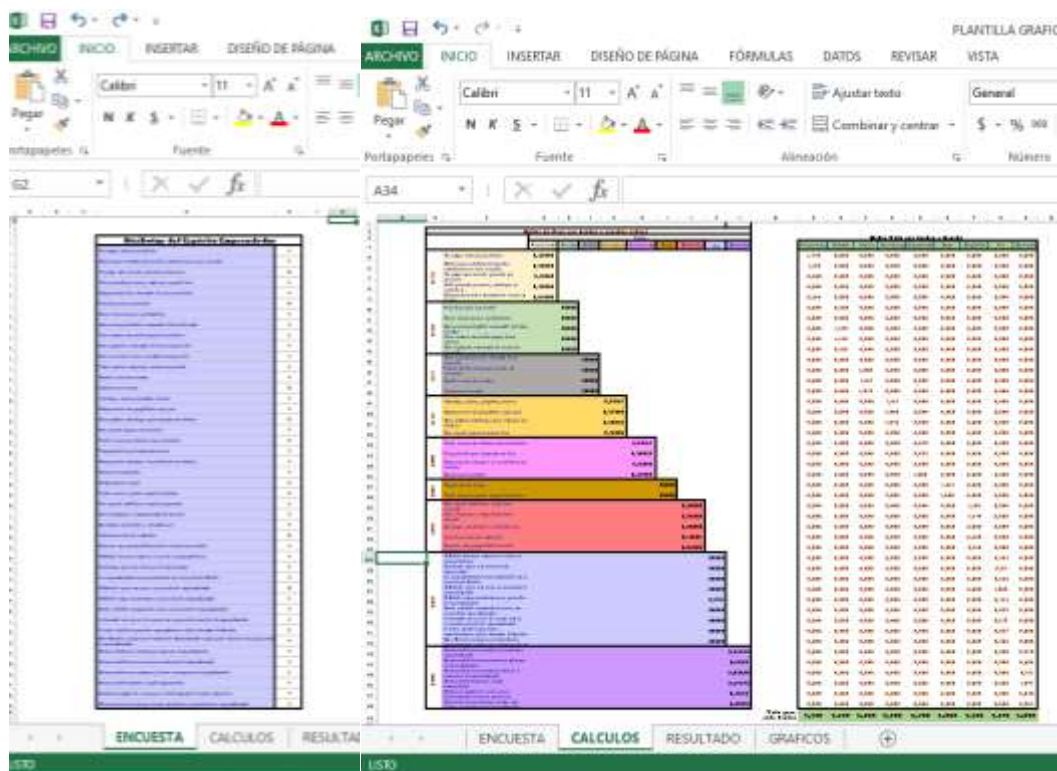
ARCHIVO INICIO INSERTAR DISEÑO DE PÁGINA

Pegar

Portapapeles

Calibri 11

N K S

Fuente

G2

$fx$

ENCUESTA CALCULOS RESULTAI

LISTO

PLANTILLA GRAFIC

ARCHIVO INICIO INSERTAR DISEÑO DE PÁGINA FÓRMULAS DATOS REVISAR VISTA

Pegar

Portapapeles

Calibri 11

N K S

Fuente

Ajustar texto

Combinar y centrar

Alineación

General

$ - %

Número

A34

$fx$

ENCUESTA CALCULOS RESULTADO GRAFICOS

LISTO